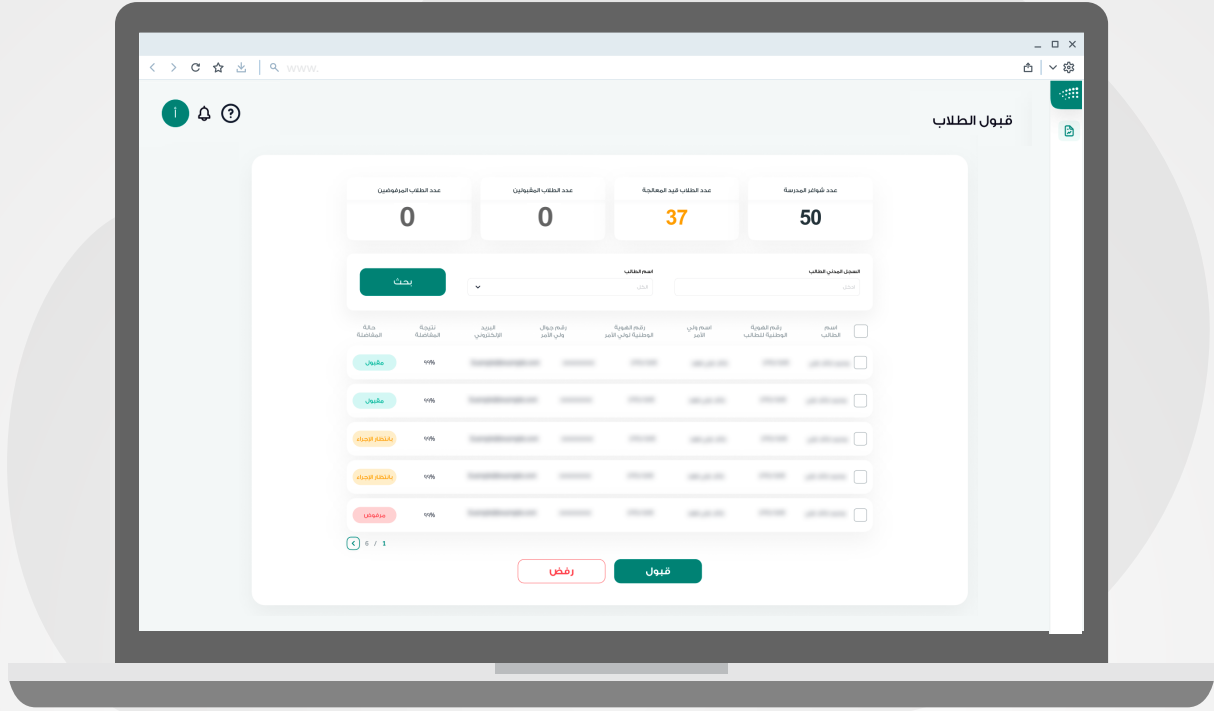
www.

أ

قبول الطلاب

عدد شواغر المدرسة
50

عدد الطلاب قيد المعالجة
37

عدد الطلاب المقبولين
0

عدد الطلاب المرفوضين
0

السجل المدني للطالب
الكل

اسم الطالب
الكل

بحث

| | اسم الطالب | رقم الهوية الوطنية للطالب | اسم ولي الأمر | رقم الهوية الوطنية لولي الأمر | رقم جوال ولي الأمر | البريد الإلكتروني | نتيجة المفاضلة | حالة المفاضلة |
|---|---|---|---|---|---|---|---|---|
| | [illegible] | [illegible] | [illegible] | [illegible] | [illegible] | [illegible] | ٩٩% | مقبول |
| | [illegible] | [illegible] | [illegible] | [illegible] | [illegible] | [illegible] | ٩٩% | مقبول |
| | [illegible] | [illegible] | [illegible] | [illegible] | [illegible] | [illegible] | ٩٩% | بانتظار الإجراء |
| | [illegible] | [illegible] | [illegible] | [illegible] | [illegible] | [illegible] | ٩٩% | بانتظار الإجراء |
| | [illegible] | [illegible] | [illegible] | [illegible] | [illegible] | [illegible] | ٩٩% | مرفوض |

1 / 6

قبول
رفض